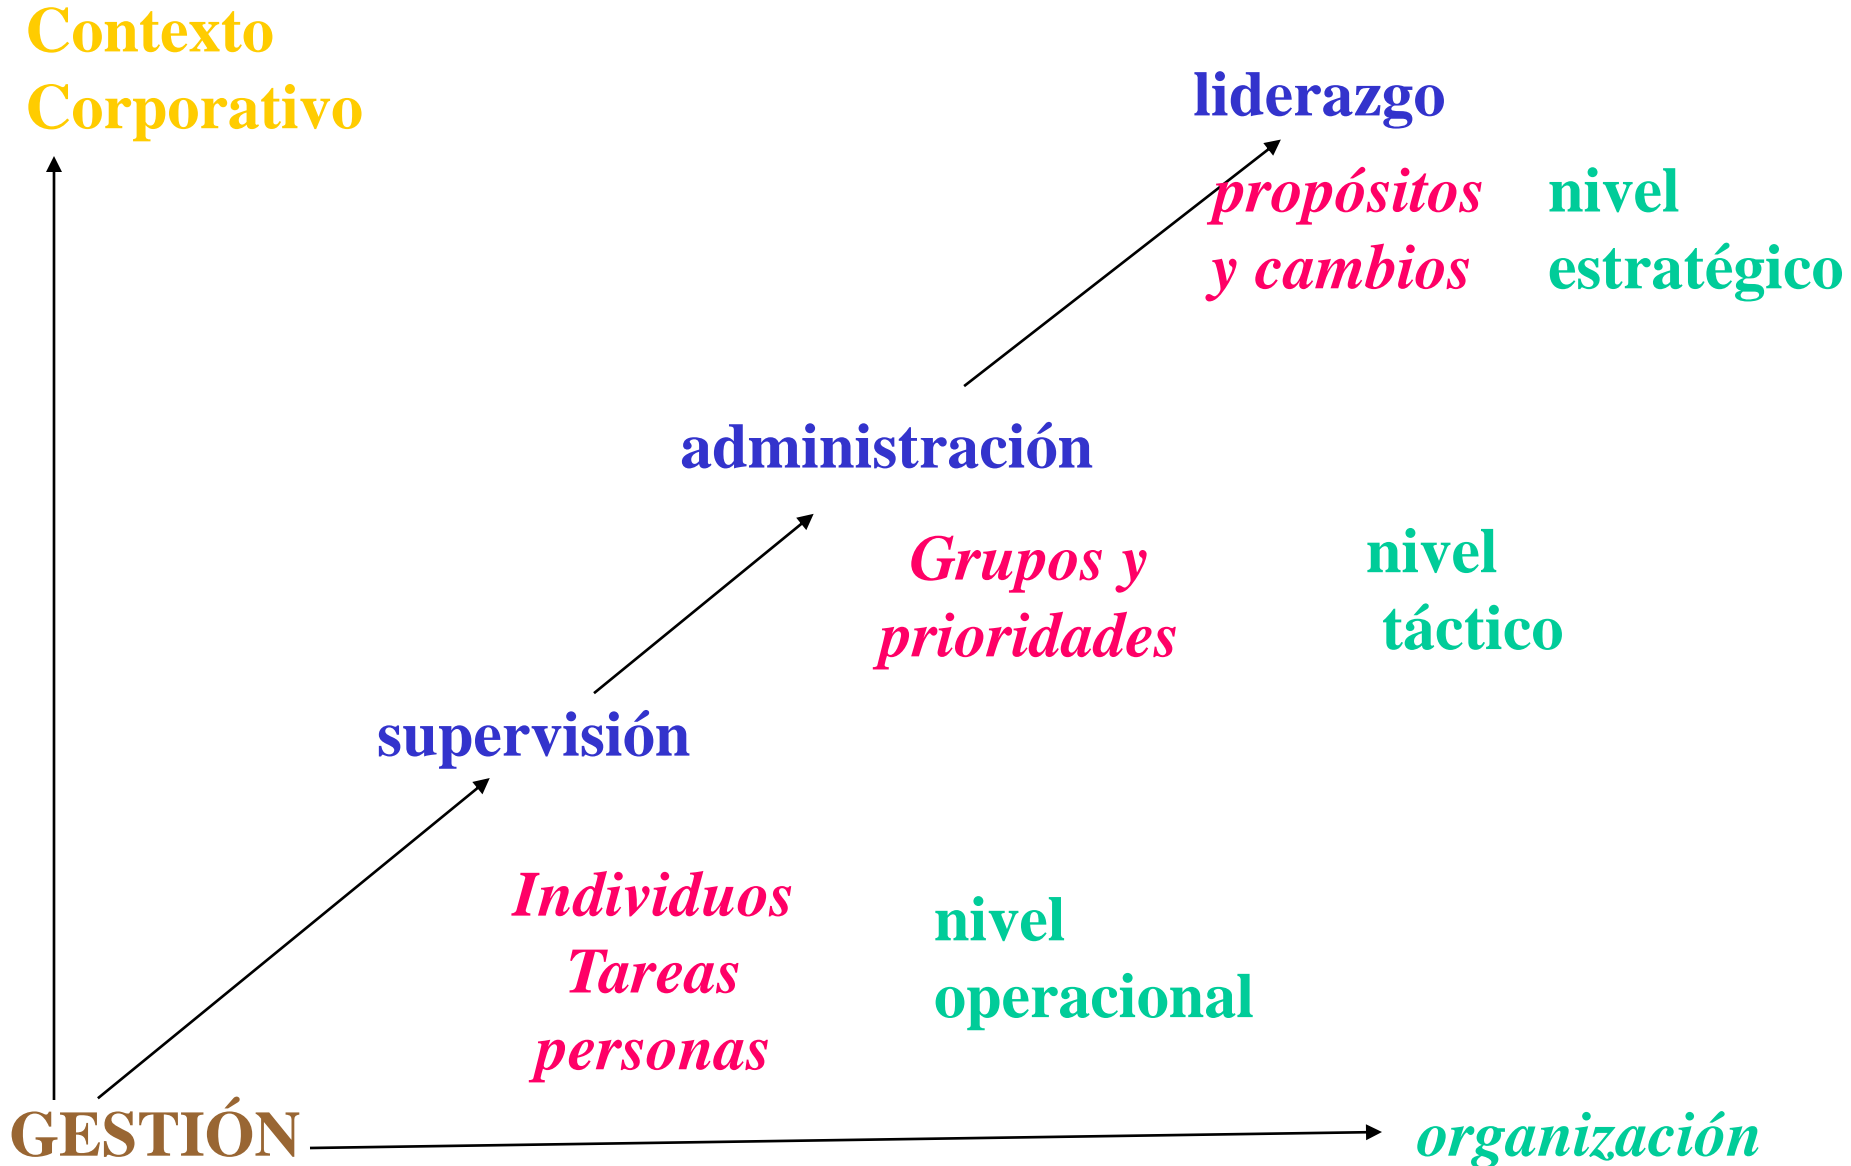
Contexto Corporativo

liderazgo

propósitos y cambios

nivel estratégico

administración

Grupos y prioridades

nivel táctico

supervisión

Individuos Tareas personas

nivel operacional

GESTIÓN

organización